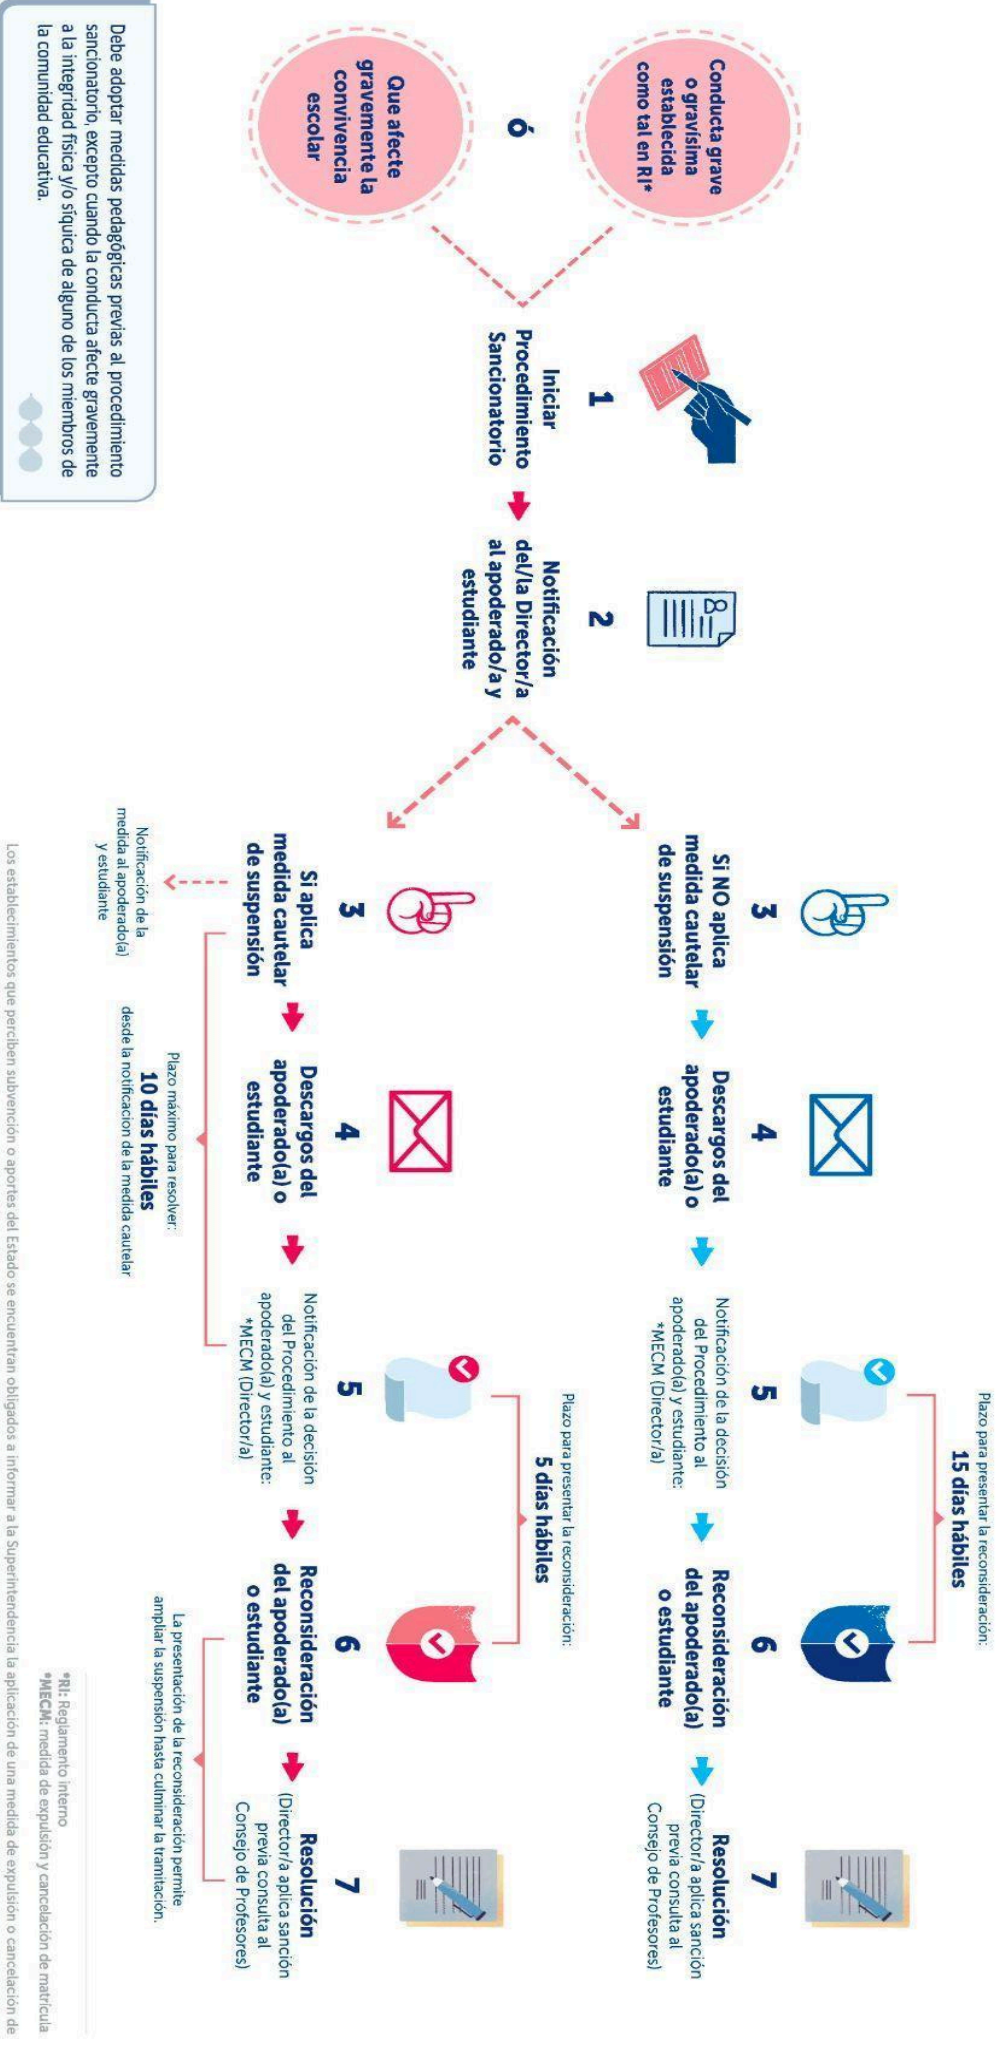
Conducta grave o gravísima establecida como tal en RI*

ó

Que afecte gravemente la convivencia escolar

Debe adoptar medidas pedagógicas previas al procedimiento sancionatorio, excepto cuando la conducta afecte gravemente a la integridad física y/o síquica de alguno de los miembros de la comunidad educativa.

1
Iniciar Procedimiento Sancionatorio

2
Notificación del/la Director/a al apoderado/a y estudiante

3
Si NO aplica medida cautelar de suspensión

4
Descargos del apoderado(a) o estudiante

5
Notificación de la decisión del Procedimiento al apoderado(a) y estudiante: *MECM (Director/a)

Plazo para presentar la reconsideración:
15 días hábiles

6
Reconsideración del apoderado(a) o estudiante

7
Resolución (Director/a aplica sanción previa consulta al Consejo de Profesores)

3
Si aplica medida cautelar de suspensión

Notificación de la medida al apoderado(a) y estudiante

4
Descargos del apoderado(a) o estudiante

Plazo máximo para resolver:
10 días hábiles
desde la notificación de la medida cautelar

5
Notificación de la decisión del Procedimiento al apoderado(a) y estudiante: *MECM (Director/a)

Plazo para presentar la reconsideración:
5 días hábiles

6
Reconsideración del apoderado(a) o estudiante

La presentación de la reconsideración permite ampliar la suspensión hasta culminar la tramitación.

7
Resolución (Director/a aplica sanción previa consulta al Consejo de Profesores)

*RI: Reglamento interno
*MECM: medida de expulsión y cancelación de matrícula

Los establecimientos que perciben subvención o aportes del Estado se encuentran obligados a informar a la Superintendencia la aplicación de una medida de expulsión o cancelación de